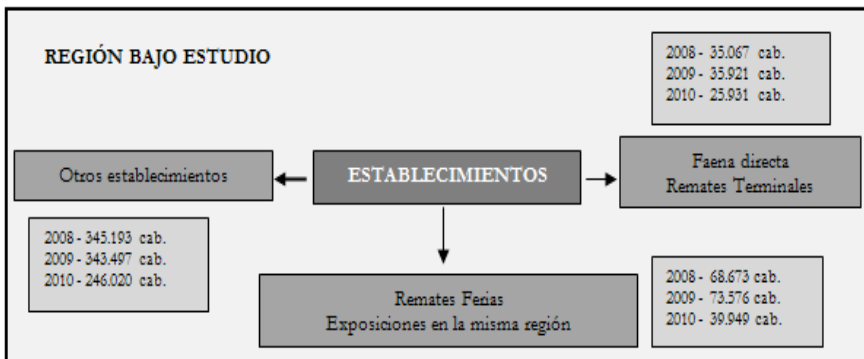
REGIÓN BAJO ESTUDIO

2008 - 35.067 cab.
2009 - 35.921 cab.
2010 - 25.931 cab.

Otros establecimientos

ESTABLECIMIENTOS

Faena directa
Remates Terminales

2008 - 345.193 cab.
2009 - 343.497 cab.
2010 - 246.020 cab.

Remates Ferias
Exposiciones en la misma región

2008 - 68.673 cab.
2009 - 73.576 cab.
2010 - 39.949 cab.